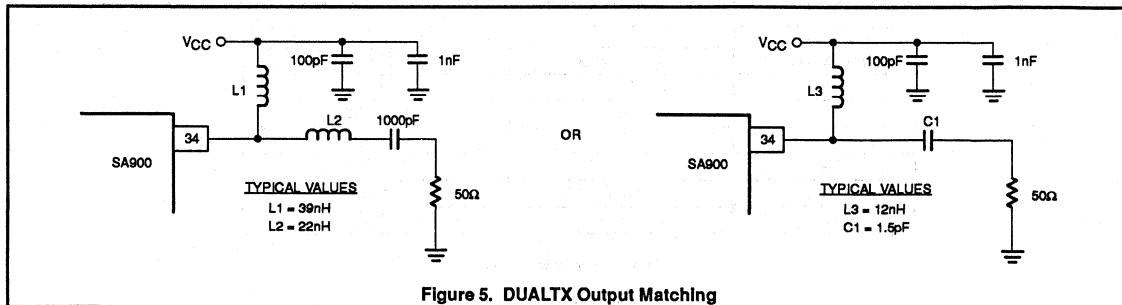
$V_{CC}$

100pF

1nF

L1

34

L2

1000pF

SA900

TYPICAL VALUES

L1 = 39nH

L2 = 22nH

50Ω

OR

$V_{CC}$

100pF

1nF

L3

34

C1

SA900

TYPICAL VALUES

L3 = 12nH

C1 = 1.5pF

50Ω

Figure 5. DUALTX Output Matching